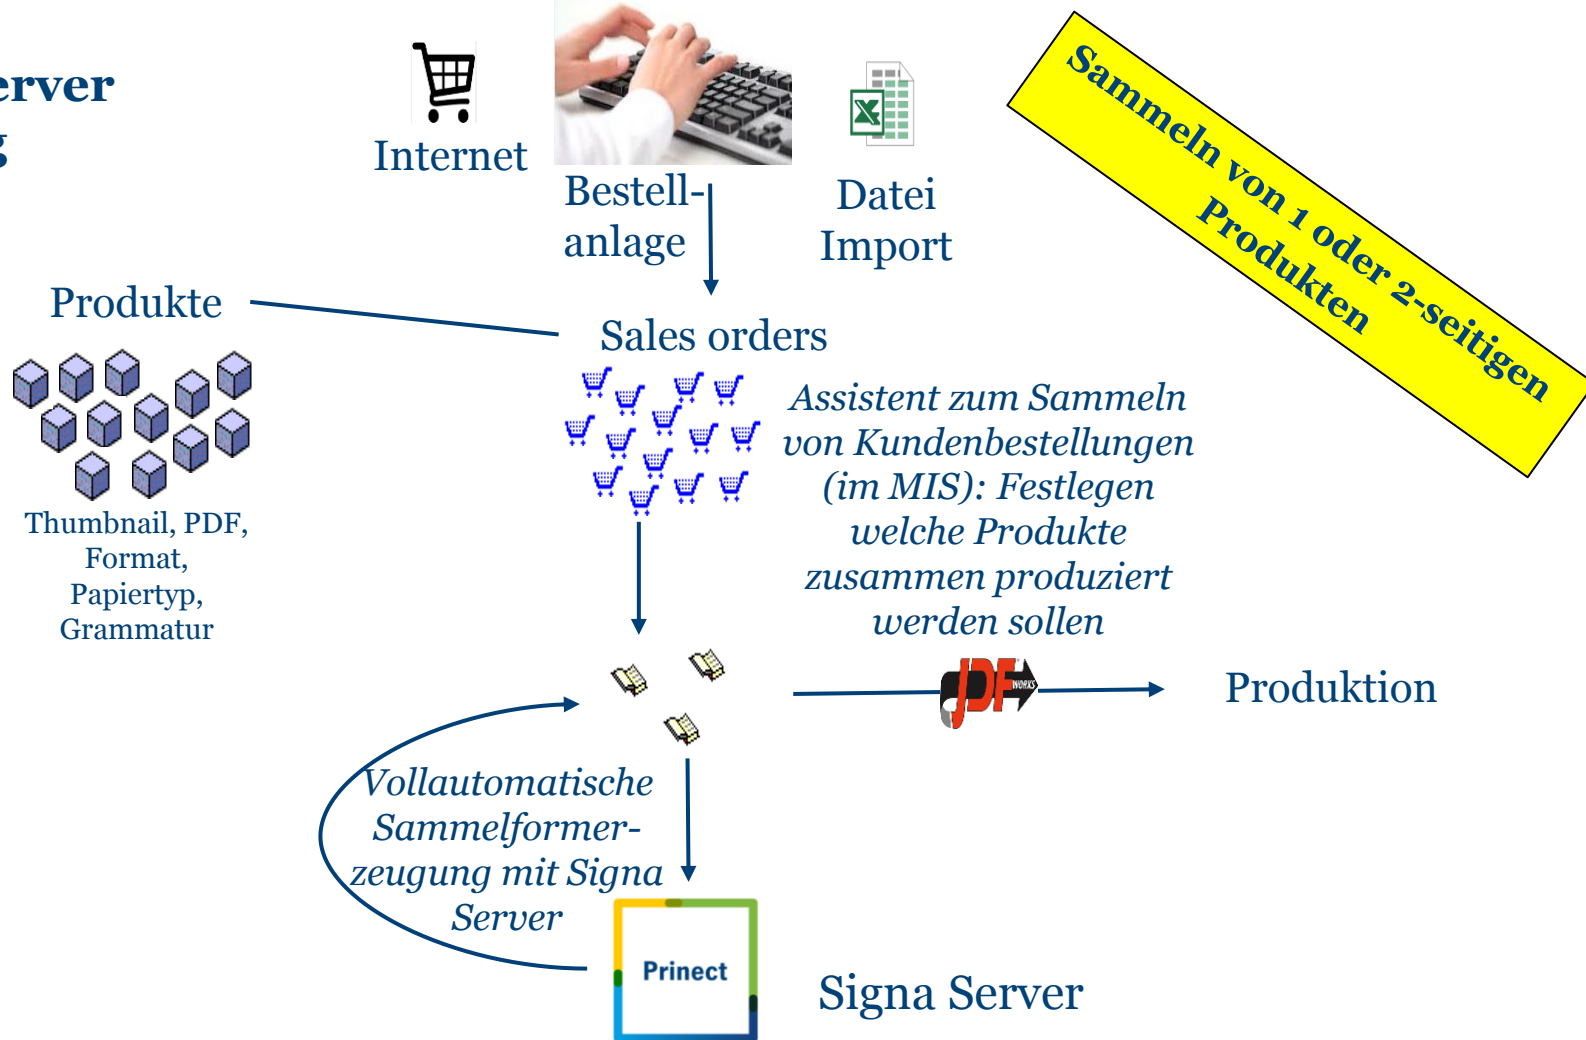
erver
g

Internet

Bestell-anlage

Datei Import

Sammeln von 1 oder 2-seitigen Produkten

Produkte

Sales orders

Thumbnail, PDF, Format, Papiertyp, Grammatur

Assistent zum Sammeln von Kundenbestellungen (im MIS): Festlegen welche Produkte zusammen produziert werden sollen

JDF WORKS

Produktion

Vollautomatische Sammelformer-zeugung mit Signa Server

Prinect

Signa Server